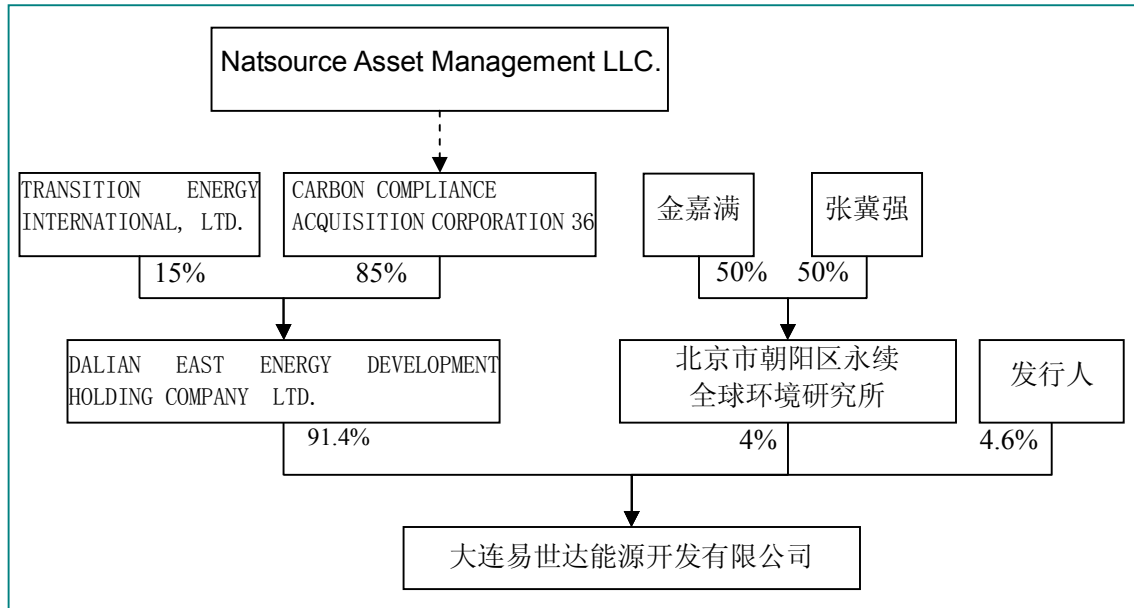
Natsource Asset Management LLC.

TRANSITION ENERGY INTERNATIONAL, LTD.

CARBON COMPLIANCE ACQUISITION CORPORATION 36

金嘉满

张冀强

15%

85%

50%

50%

DALIAN EAST ENERGY DEVELOPMENT HOLDING COMPANY LTD.

北京市朝阳区永续全球环境研究所

发行人

91.4%

4%

4.6%

大连易世达能源开发有限公司